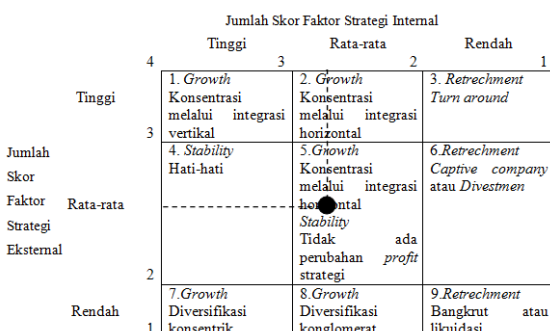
Jumlah Skor Faktor Strategi Internal

| | | Tinggi 4 — 3 | Rata-rata 3 — 2 | Rendah 2 — 1 |
|---|---|---|---|---|
| Jumlah Skor Faktor Strategi Eksternal | Tinggi 4 — 3 | 1. *Growth* Konsentrasi melalui integrasi vertikal | 2. *Growth* Konsentrasi melalui integrasi horizontal | 3. *Retrechment* *Turn around* |
| | Rata-rata 3 — 2 | 4. *Stability* Hati-hati | 5.*Growth* Konsentrasi melalui integrasi horizontal *Stability* Tidak ada perubahan *profit* strategi | 6.*Retrechment* *Captive company* atau *Divestmen* |
| | Rendah 2 — 1 | 7.*Growth* Diversifikasi konsentrik | 8.*Growth* Diversifikasi konglomerat | 9.*Retrechment* Bangkrut atau likuidasi |